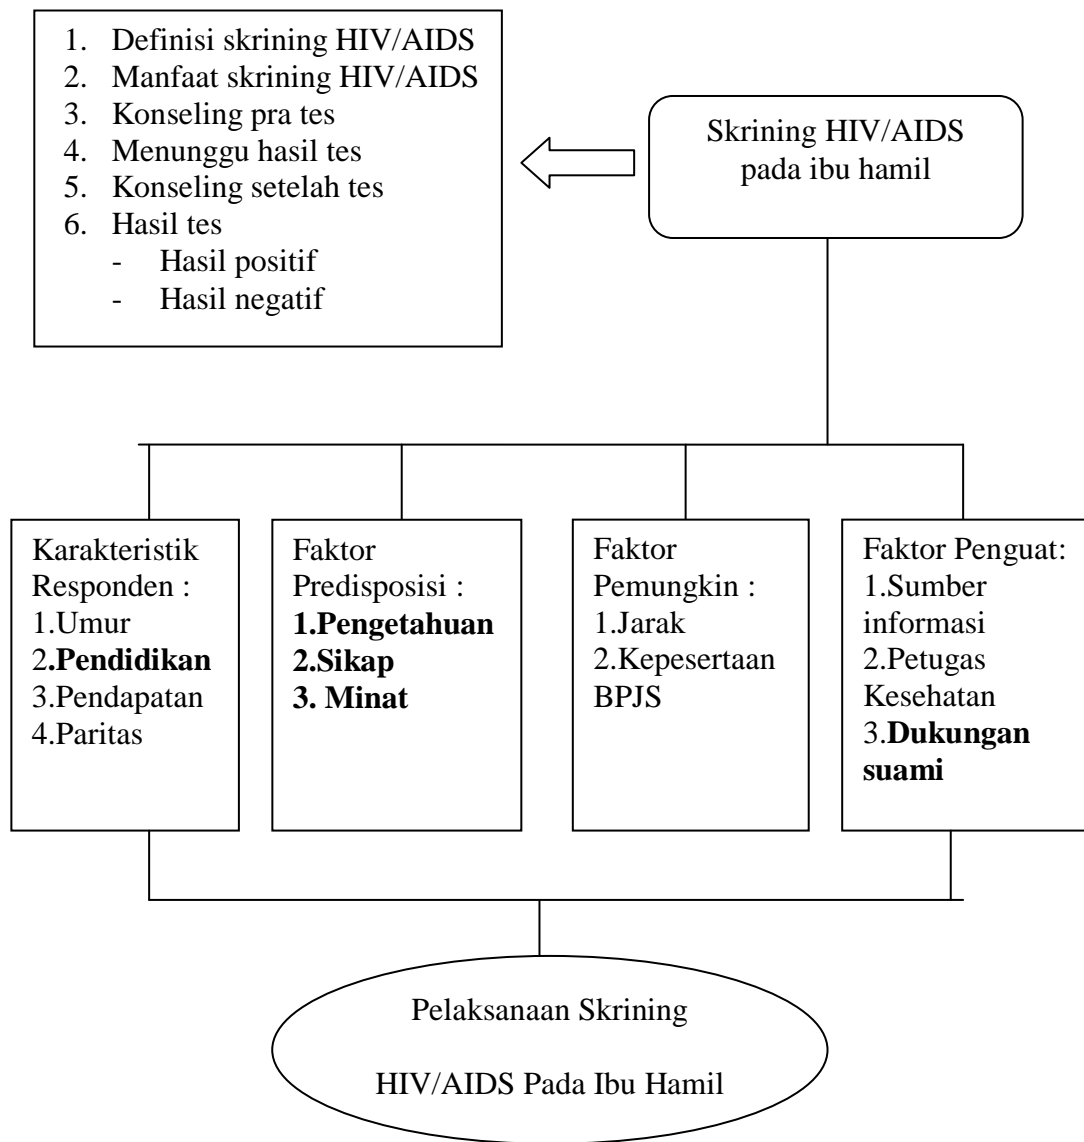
1. Definisi skrining HIV/AIDS
2. Manfaat skrining HIV/AIDS
3. Konseling pra tes
4. Menunggu hasil tes
5. Konseling setelah tes
6. Hasil tes
- Hasil positif
- Hasil negatif

Skrining HIV/AIDS pada ibu hamil

Karakteristik Responden :
1.Umur
2.**Pendidikan**
3.Pendapatan
4.Paritas

Faktor Predisposisi :
**1.Pengetahuan**
**2.Sikap**
**3. Minat**

Faktor Pemungkin :
1.Jarak
2.Kepesertaan BPJS

Faktor Penguat:
1.Sumber informasi
2.Petugas Kesehatan
3.**Dukungan suami**

Pelaksanaan Skrining

HIV/AIDS Pada Ibu Hamil